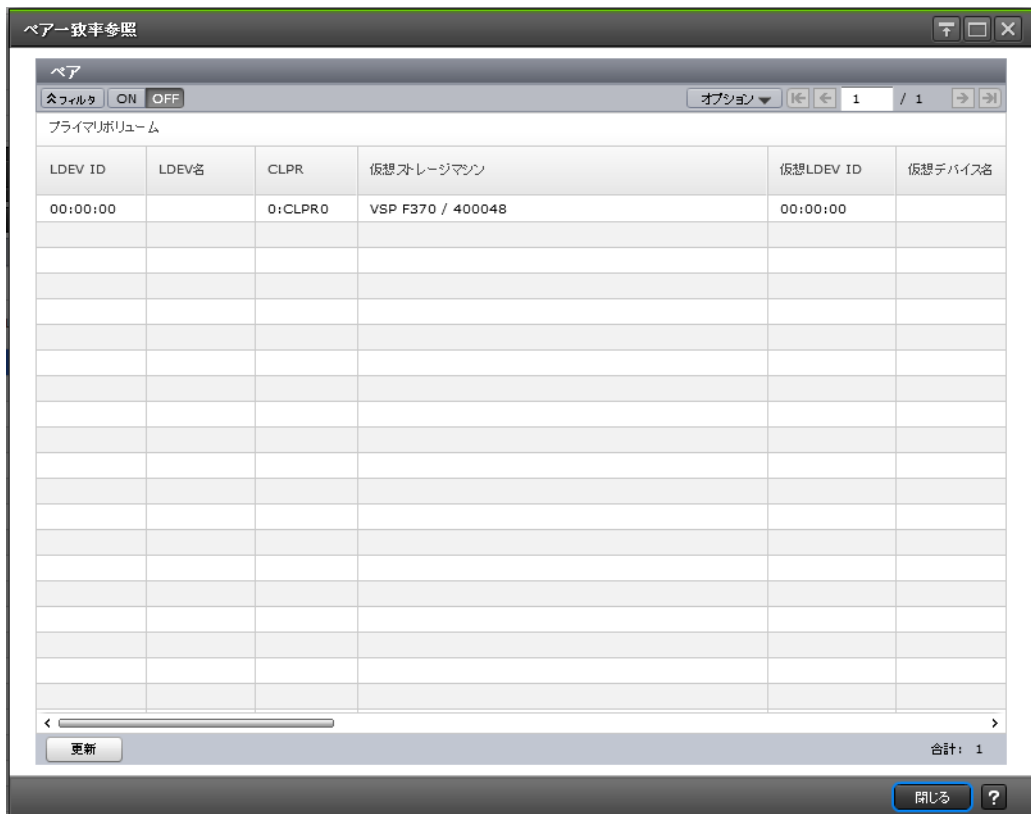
ペア一致率参照

ペア

フィルタ ON OFF

オプション ▼ 1 / 1

プライマリボリューム

| LDEV ID | LDEV名 | CLPR | 仮想ストレージマシン | 仮想LDEV ID | 仮想デバイス名 |
|---|---|---|---|---|---|
| 00:00:00 | | 0:CLPR0 | VSP F370 / 400048 | 00:00:00 | |

更新

合計: 1

閉じる ?